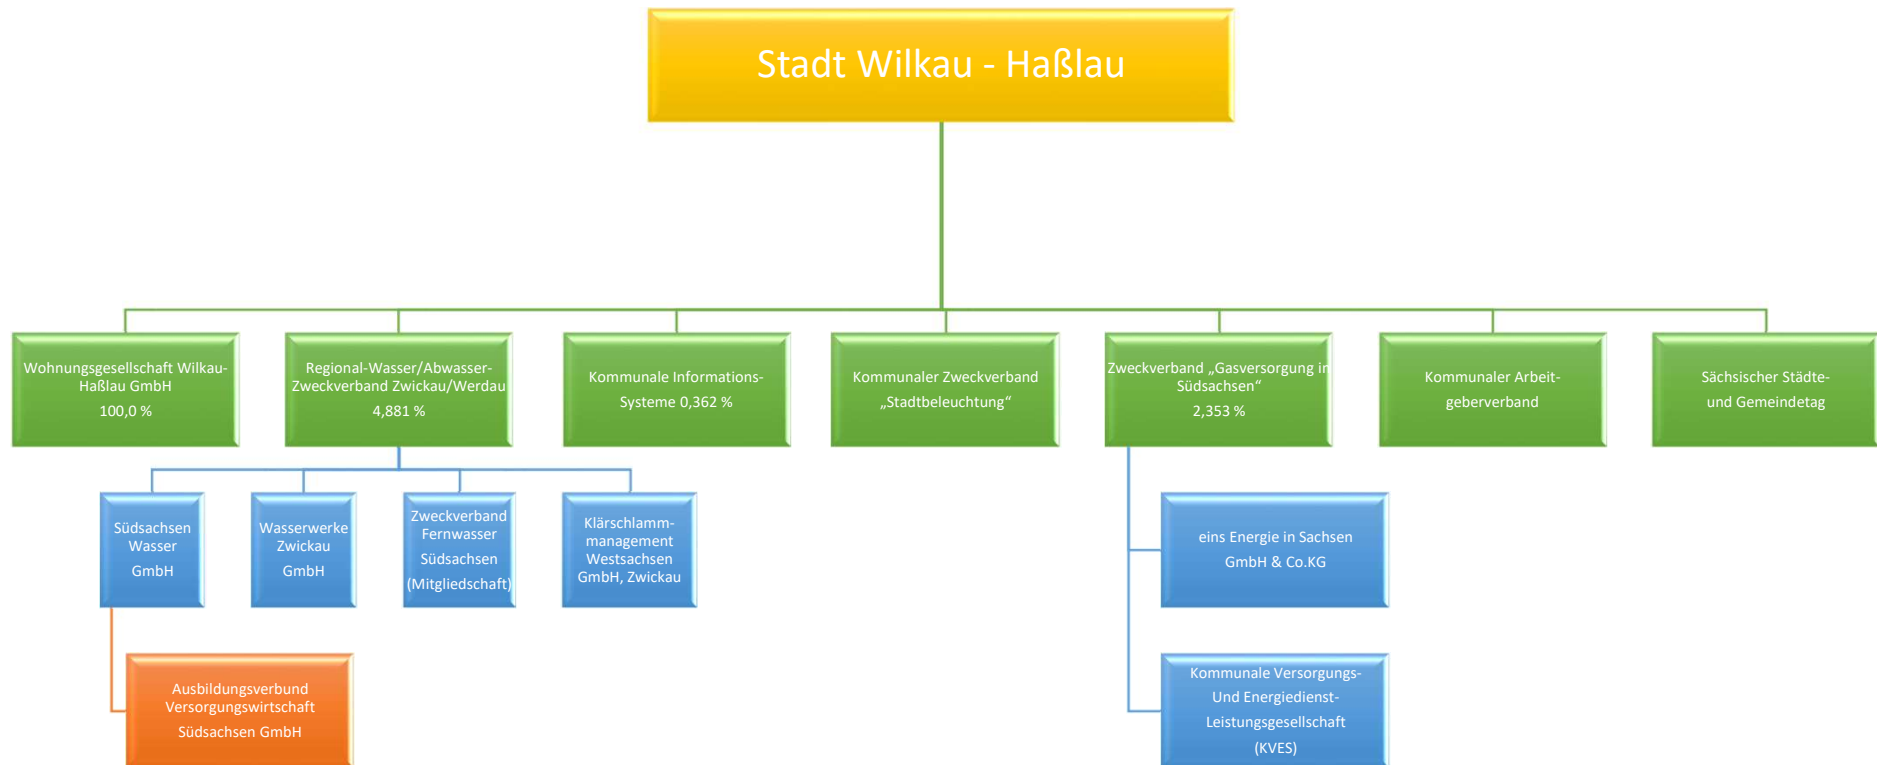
Stadt Wilkau - Haßlau

Wohnungsgesellschaft Wilkau-Haßlau GmbH
100,0 %

Regional-Wasser/Abwasser-Zweckverband Zwickau/Werdau
4,881 %

Kommunale Informations-Systeme 0,362 %

Kommunaler Zweckverband „Stadtbeleuchtung“

Zweckverband „Gasversorgung in Südsachsen“
2,353 %

Kommunaler Arbeitgeberverband

Sächsischer Städte- und Gemeindetag

Südsachsen Wasser GmbH

Wasserwerke Zwickau GmbH

Zweckverband Fernwasser Südsachsen (Mitgliedschaft)

Klärschlammmanagement Westsachsen GmbH, Zwickau

Ausbildungsverbund Versorgungswirtschaft Südsachsen GmbH

eins Energie in Sachsen GmbH & Co.KG

Kommunale Versorgungs- Und Energiedienst- Leistungsgesellschaft (KVES)